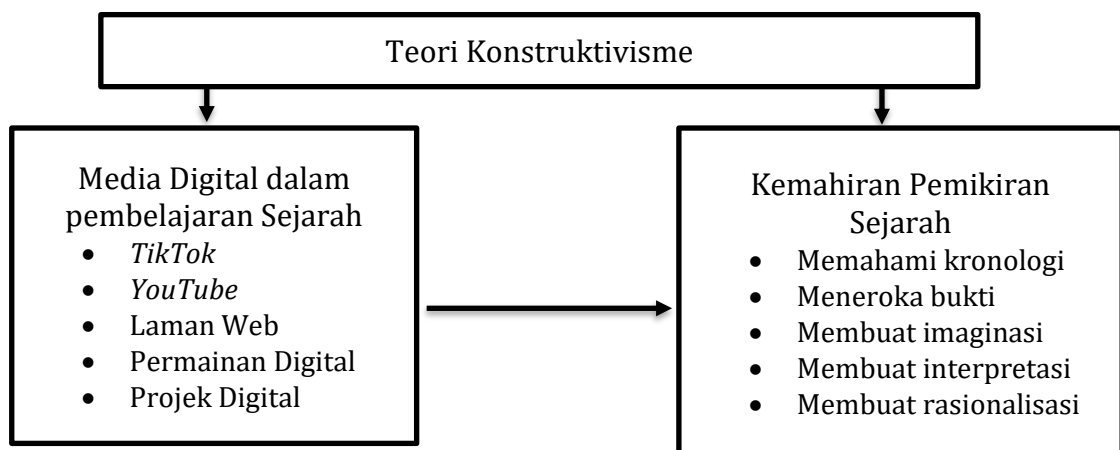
Teori Konstruktivisme

Media Digital dalam pembelajaran Sejarah
- *TikTok*
- *YouTube*
- Laman Web
- Permainan Digital
- Projek Digital

Kemahiran Pemikiran Sejarah
- Memahami kronologi
- Meneroka bukti
- Membuat imaginasi
- Membuat interpretasi
- Membuat rasionalisasi